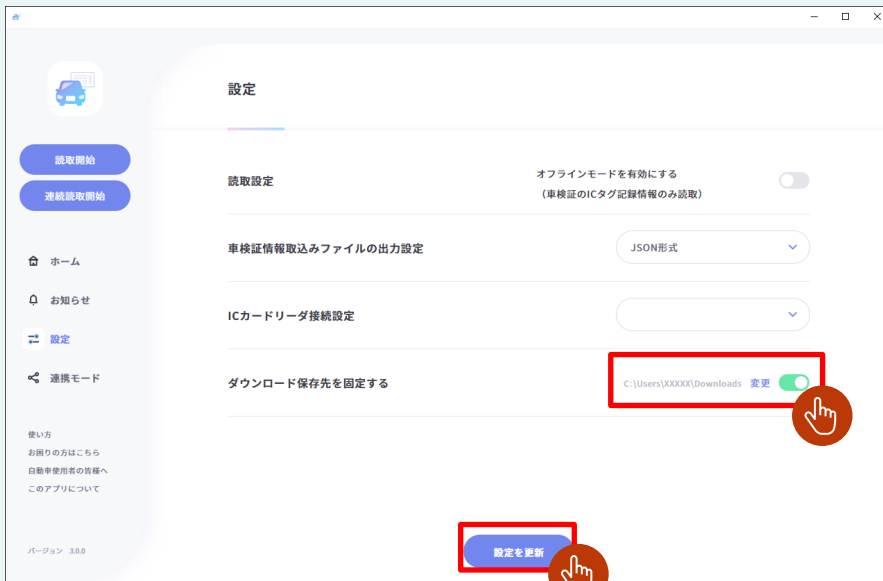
読取開始

連続読取開始

ホーム

お知らせ

設定

連携モード

使い方
お困りの方はこちら
自動車使用者の皆様へ
このアプリについて

バージョン 3.0.0

設定

読取設定

オフラインモードを有効にする
（車検証のICタグ記録情報のみ読取）

車検証情報取込みファイルの出力設定

JSON形式

ICカードリーダ接続設定

ダウンロード保存先を固定する

C:\Users\XXXXX\Downloads 変更

設定を更新